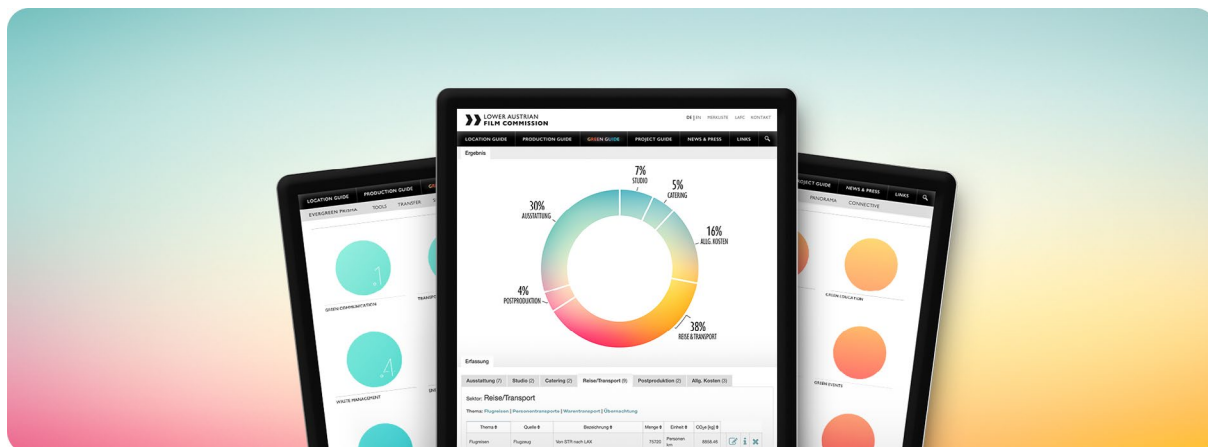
LOWER AUSTRIAN FILM COMMISSION

DE | EN MERKLISTE LAFC KONTAKT

LOCATION GUIDE PRODUCTION GUIDE GREEN GUIDE PROJECT GUIDE NEWS & PRESS LINKS

Ergebnis

7% STUDIO

5% CATERING

30% AUSSTATTUNG

16% ALLG. KOSTEN

4% POSTPRODUKTION

38% REISE & TRANSPORT

Erfassung

Ausstattung (7) Studio (2) Catering (2) Reise/Transport (5) Postproduktion (2) Allg. Kosten (3)

Sektor: Reise/Transport

Thema: Flugreisen | Personentransporte | Warentransport | Übernachtung

| Thema | Quelle | Bezeichnung | Menge | Einheit | CO₂e [kg] |
|---|---|---|---|---|---|
| Flugreisen | Flugzeug | Von STR nach LAX | 75720 | Personen km | 5858.46 |

LOCATION GUIDE PRODUCTION GUIDE
EVERGREEN PRISMA TOOLS TRANSFER
GREEN COMMUNICATION
WASTE MANAGEMENT

PROJECT GUIDE NEWS & PRESS LINKS
PANORAMA CONNECTIVE
GREEN LOCATION
GREEN EVENTS